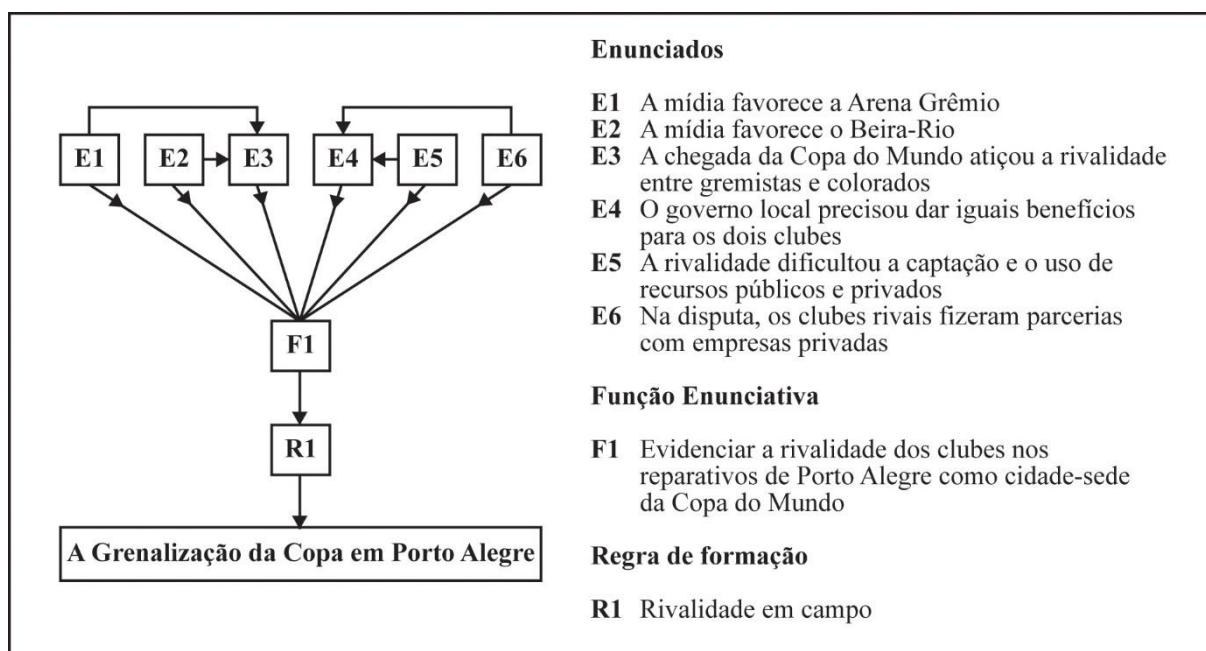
E1

E2

E3

E4

E5

E6

F1

R1

A Grenalização da Copa em Porto Alegre

**Enunciados**

**E1** A mídia favorece a Arena Grêmio
**E2** A mídia favorece o Beira-Rio
**E3** A chegada da Copa do Mundo atiçou a rivalidade entre gremistas e colorados
**E4** O governo local precisou dar iguais benefícios para os dois clubes
**E5** A rivalidade dificultou a captação e o uso de recursos públicos e privados
**E6** Na disputa, os clubes rivais fizeram parcerias com empresas privadas

**Função Enunciativa**

**F1** Evidenciar a rivalidade dos clubes nos reparativos de Porto Alegre como cidade-sede da Copa do Mundo

**Regra de formação**

**R1** Rivalidade em campo